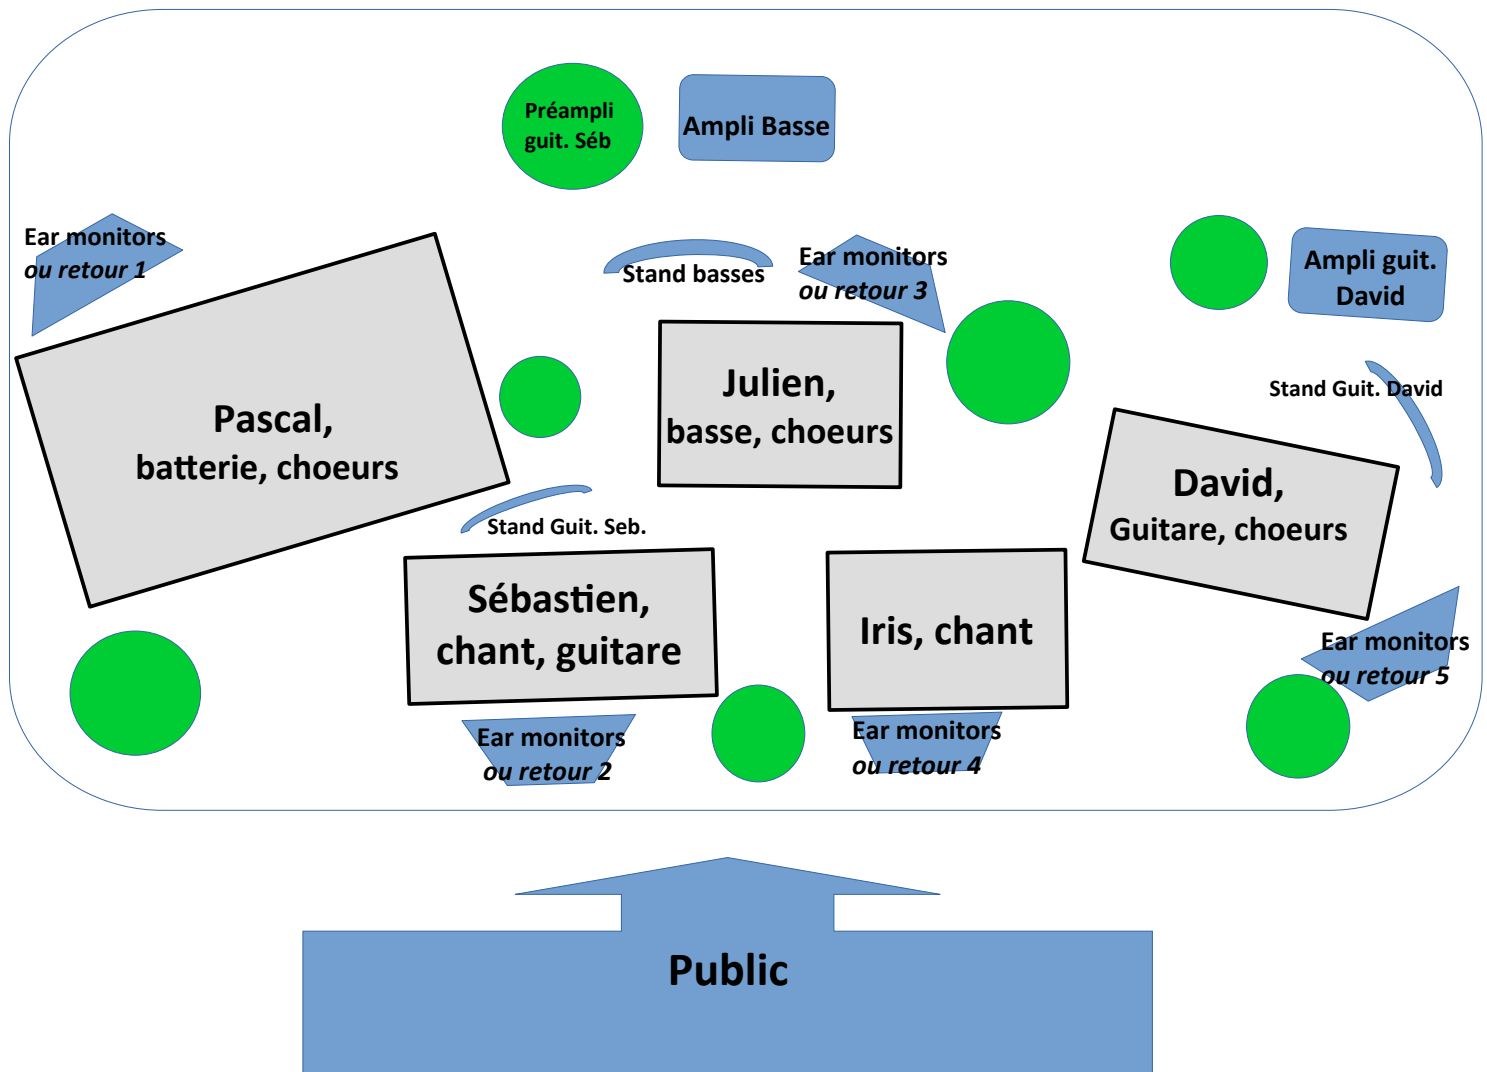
Préampli guit. Séb

Ampli Basse

Ear monitors
ou retour 1

Stand basses

Ear monitors
ou retour 3

Ampli guit. David

Stand Guit. David

Pascal,
batterie, choeurs

Julien,
basse, choeurs

David,
Guitare, choeurs

Stand Guit. Seb.

Sébastien,
chant, guitare

Iris, chant

Ear monitors
ou retour 5

Ear monitors
ou retour 2

Ear monitors
ou retour 4

Public